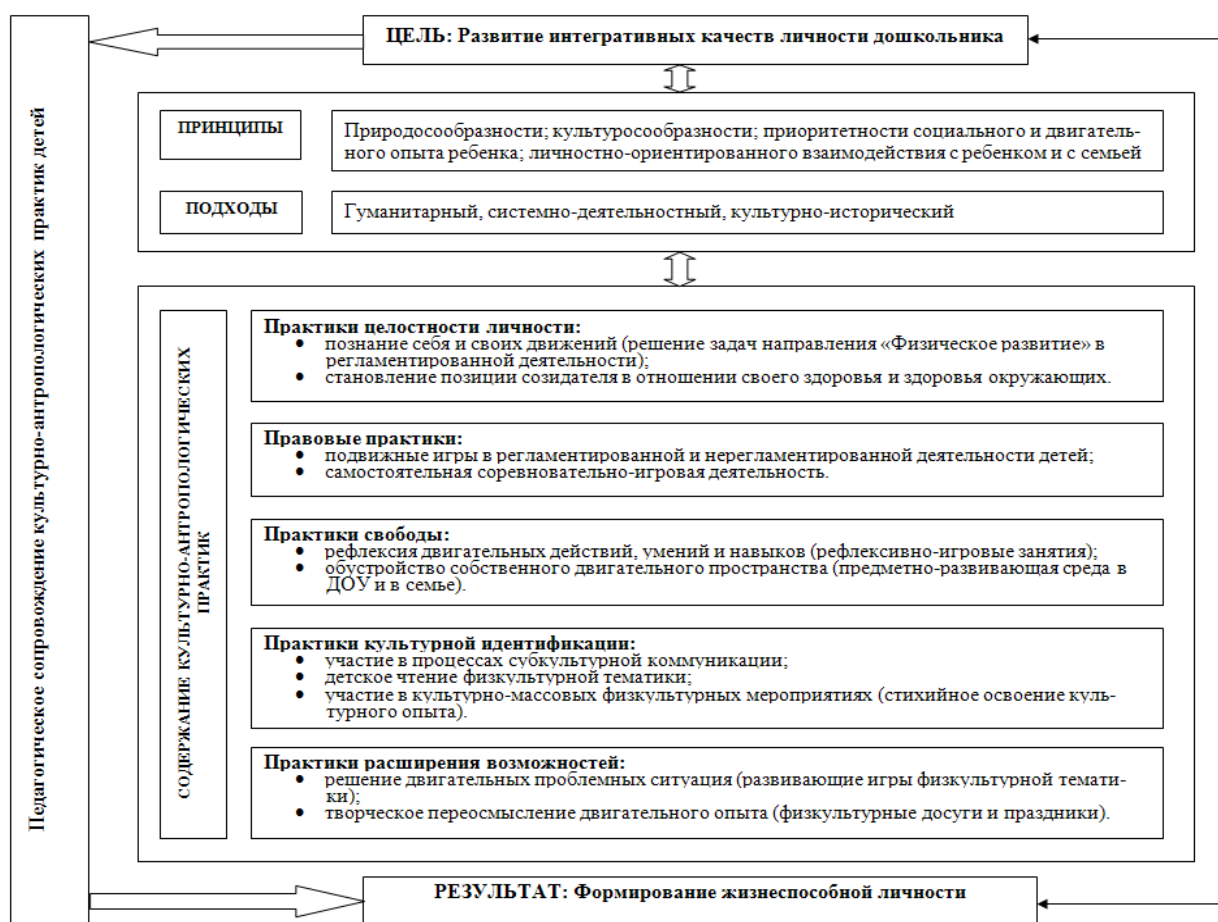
ЦЕЛЬ: Развитие интегративных качеств личности дошкольника

Педагогическое сопровождение культурно-антропологических практик детей

ПРИНЦИПЫ

Природосообразности; культуросообразности; приоритетности социального и двигательного опыта ребенка; личностно-ориентированного взаимодействия с ребенком и с семьей

ПОДХОДЫ

Гуманитарный, системно-деятельностный, культурно-исторический

СОДЕРЖАНИЕ КУЛЬТУРНО-АНТРОПОЛОГИЧЕСКИХ ПРАКТИК

Практики целостности личности:
- познание себя и своих движений (решение задач направления «Физическое развитие» в регламентированной деятельности);
- становление позиции созидателя в отношении своего здоровья и здоровья окружающих.

Правовые практики:
- подвижные игры в регламентированной и нерегламентированной деятельности детей;
- самостоятельная соревновательно-игровая деятельность.

Практики свободы:
- рефлексия двигательных действий, умений и навыков (рефлексивно-игровые занятия);
- обустройство собственного двигательного пространства (предметно-развивающая среда в ДОУ и в семье).

Практики культурной идентификации:
- участие в процессах субкультурной коммуникации;
- детское чтение физкультурной тематики;
- участие в культурно-массовых физкультурных мероприятиях (стихийное освоение культурного опыта).

Практики расширения возможностей:
- решение двигательных проблемных ситуация (развивающие игры физкультурной тематики);
- творческое переосмысление двигательного опыта (физкультурные досуги и праздники).

РЕЗУЛЬТАТ: Формирование жизнеспособной личности